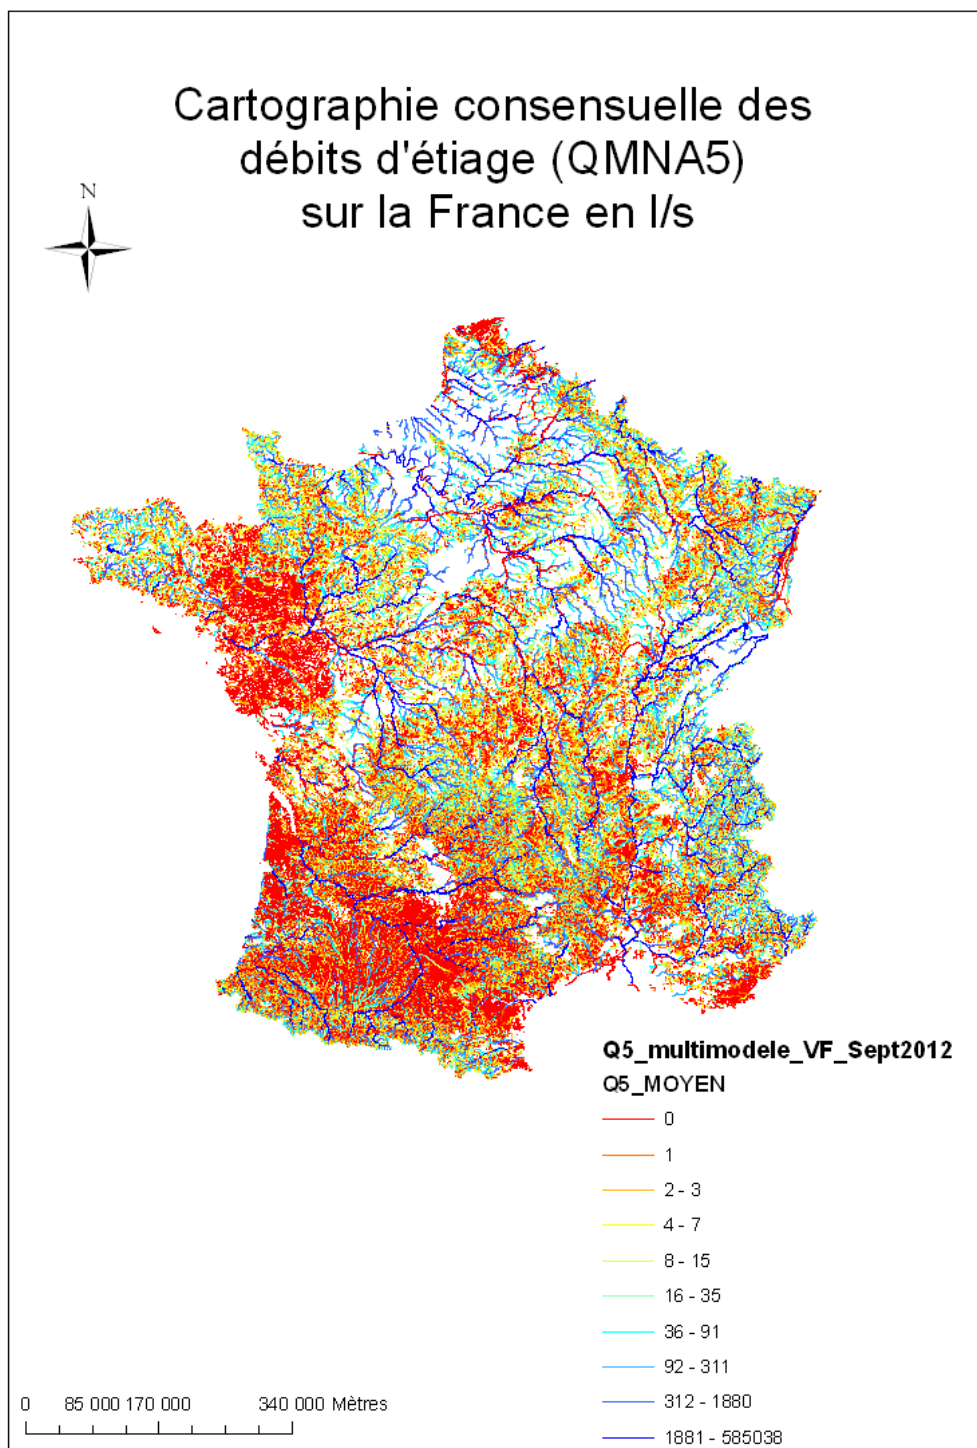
Cartographie consensuelle des débits d'étiage (QMNA5) sur la France en l/s

N

Q5_multimodele_VF_Sept2012
Q5_MOYEN
0
1
2 - 3
4 - 7
8 - 15
16 - 35
36 - 91
92 - 311
312 - 1880
1881 - 585038

0 85 000 170 000 340 000 Mètres